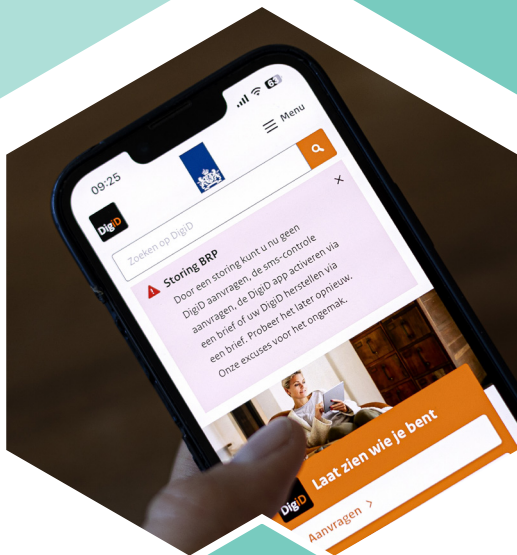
09:25

Menu

DigiD

Zoeken op DigiD

Storing BRP

Door een storing kunt u nu geen DigiD aanvragen, de sms-controle aanvragen, de DigiD app activeren via een brief of uw DigiD herstellen via een brief. Probeer het later opnieuw. Onze excuses voor het ongemak.

DigiD

Laat zien wie je bent

Aanvragen >